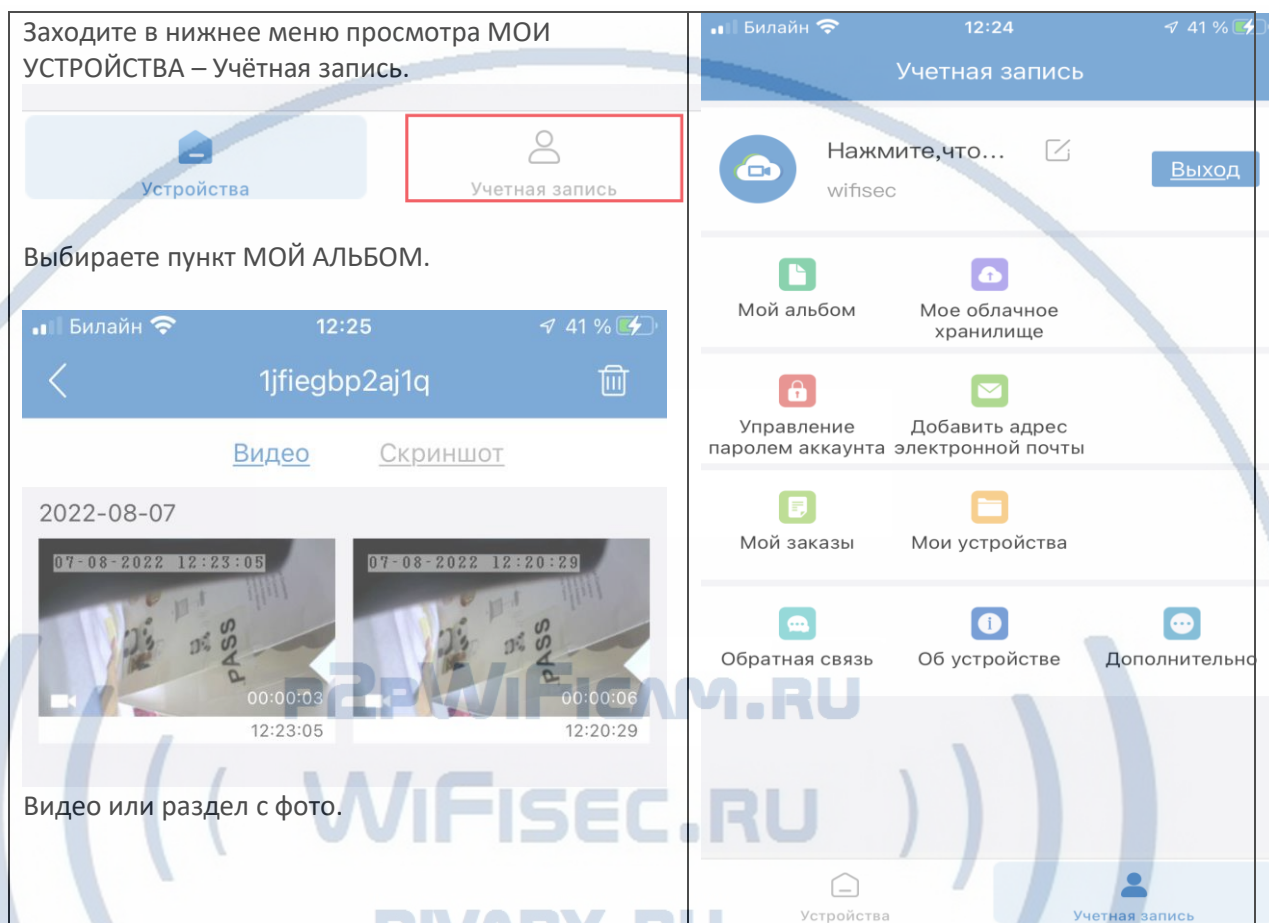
Заходите в нижнее меню просмотра МОИ УСТРОЙСТВА – Учётная запись.

Устройства

Учетная запись

Выбираете пункт МОЙ АЛЬБОМ.

Билайн 12:25 41 %

1jfiegbp2aj1q

Видео Скриншот

2022-08-07

07-08-2022 12:23:05

PASS

00:00:03

12:23:05

07-08-2022 12:20:29

PASS

00:00:06

12:20:29

Видео или раздел с фото.

Билайн 12:24 41 %

Учетная запись

Нажмите,что...

wifisec

Выход

Мой альбом

Мое облачное хранилище

Управление паролем аккаунта

Добавить адрес электронной почты

Мой заказы

Мои устройства

Обратная связь

Об устройстве

Дополнительно

Устройства

Учетная запись

P2PWIFICAM.RU

WIFISEC.RU

RIVARY.RU